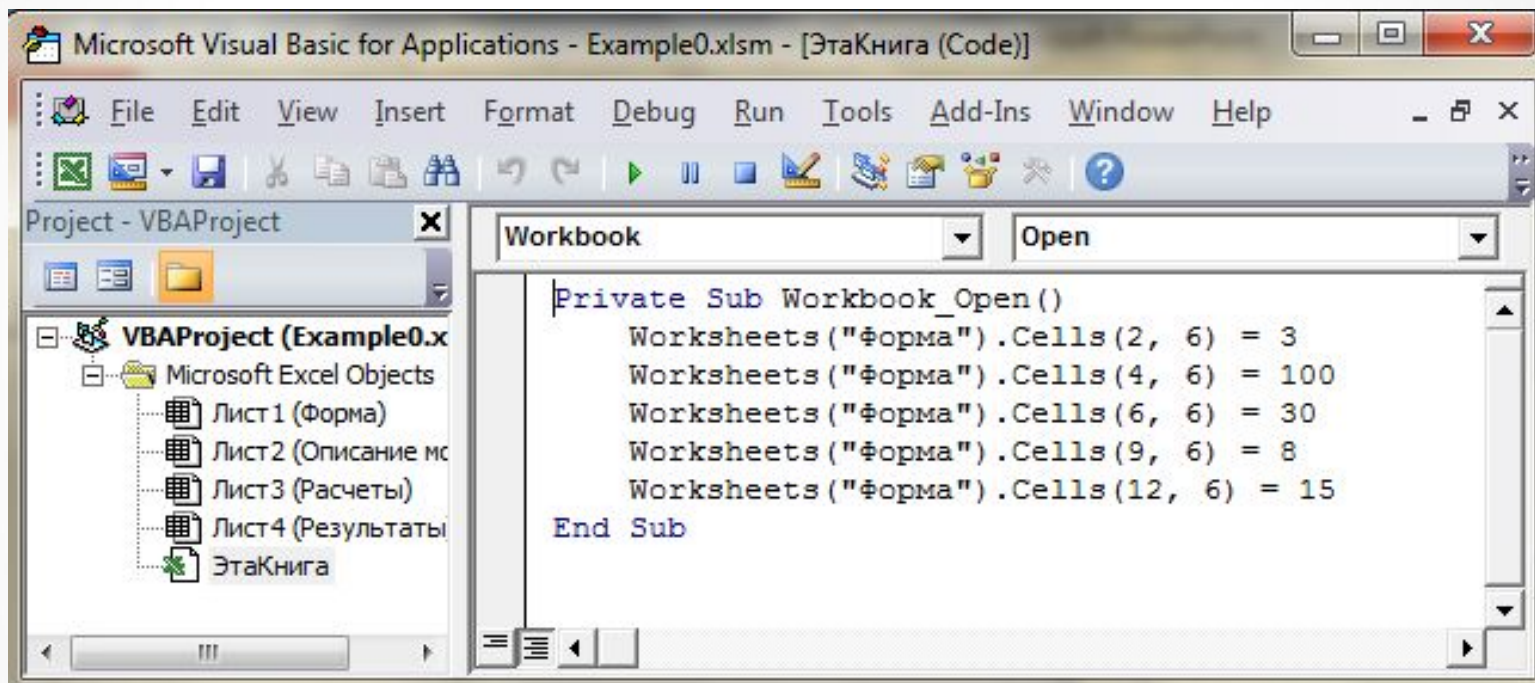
Microsoft Visual Basic for Applications - Example0.xlsm - [ЭтаКнига (Code)]

File Edit View Insert Format Debug Run Tools Add-Ins Window Help

Project - VBAProject

VBAProject (Example0.x
Microsoft Excel Objects
Лист1 (Форма)
Лист2 (Описание мс
Лист3 (Расчеты)
Лист4 (Результаты
ЭтаКнига

Workbook
Open

Private Sub Workbook_Open()
    Worksheets("Форма").Cells(2, 6) = 3
    Worksheets("Форма").Cells(4, 6) = 100
    Worksheets("Форма").Cells(6, 6) = 30
    Worksheets("Форма").Cells(9, 6) = 8
    Worksheets("Форма").Cells(12, 6) = 15
End Sub